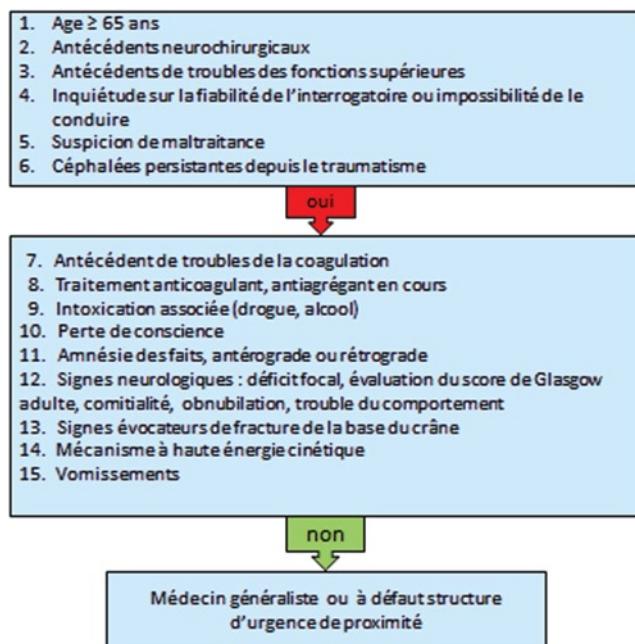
1. Age ≥ 65 ans
2. Antécédents neurochirurgicaux
3. Antécédents de troubles des fonctions supérieures
4. Inquiétude sur la fiabilité de l'interrogatoire ou impossibilité de le conduire
5. Suspicion de maltraitance
6. Céphalées persistantes depuis le traumatisme

oui

7. Antécédent de troubles de la coagulation
8. Traitement anticoagulant, antiagrégant en cours
9. Intoxication associée (drogue, alcool)
10. Perte de conscience
11. Amnésie des faits, antérograde ou rétrograde
12. Signes neurologiques : déficit focal, évaluation du score de Glasgow adulte, comitialité, obnubilation, trouble du comportement
13. Signes évocateurs de fracture de la base du crâne
14. Mécanisme à haute énergie cinétique
15. Vomissements

non

Médecin généraliste ou à défaut structure d'urgence de proximité